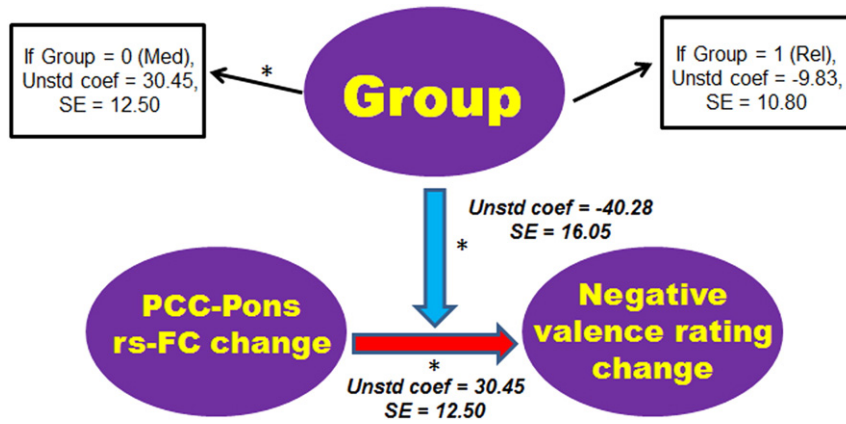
If Group = 0 (Med), Unstd coef = 30.45, SE = 12.50

*

Group

If Group = 1 (Rel), Unstd coef = -9.83, SE = 10.80

Unstd coef = -40.28
SE = 16.05

*

PCC-Pons rs-FC change

*

Unstd coef = 30.45
SE = 12.50

Negative valence rating change